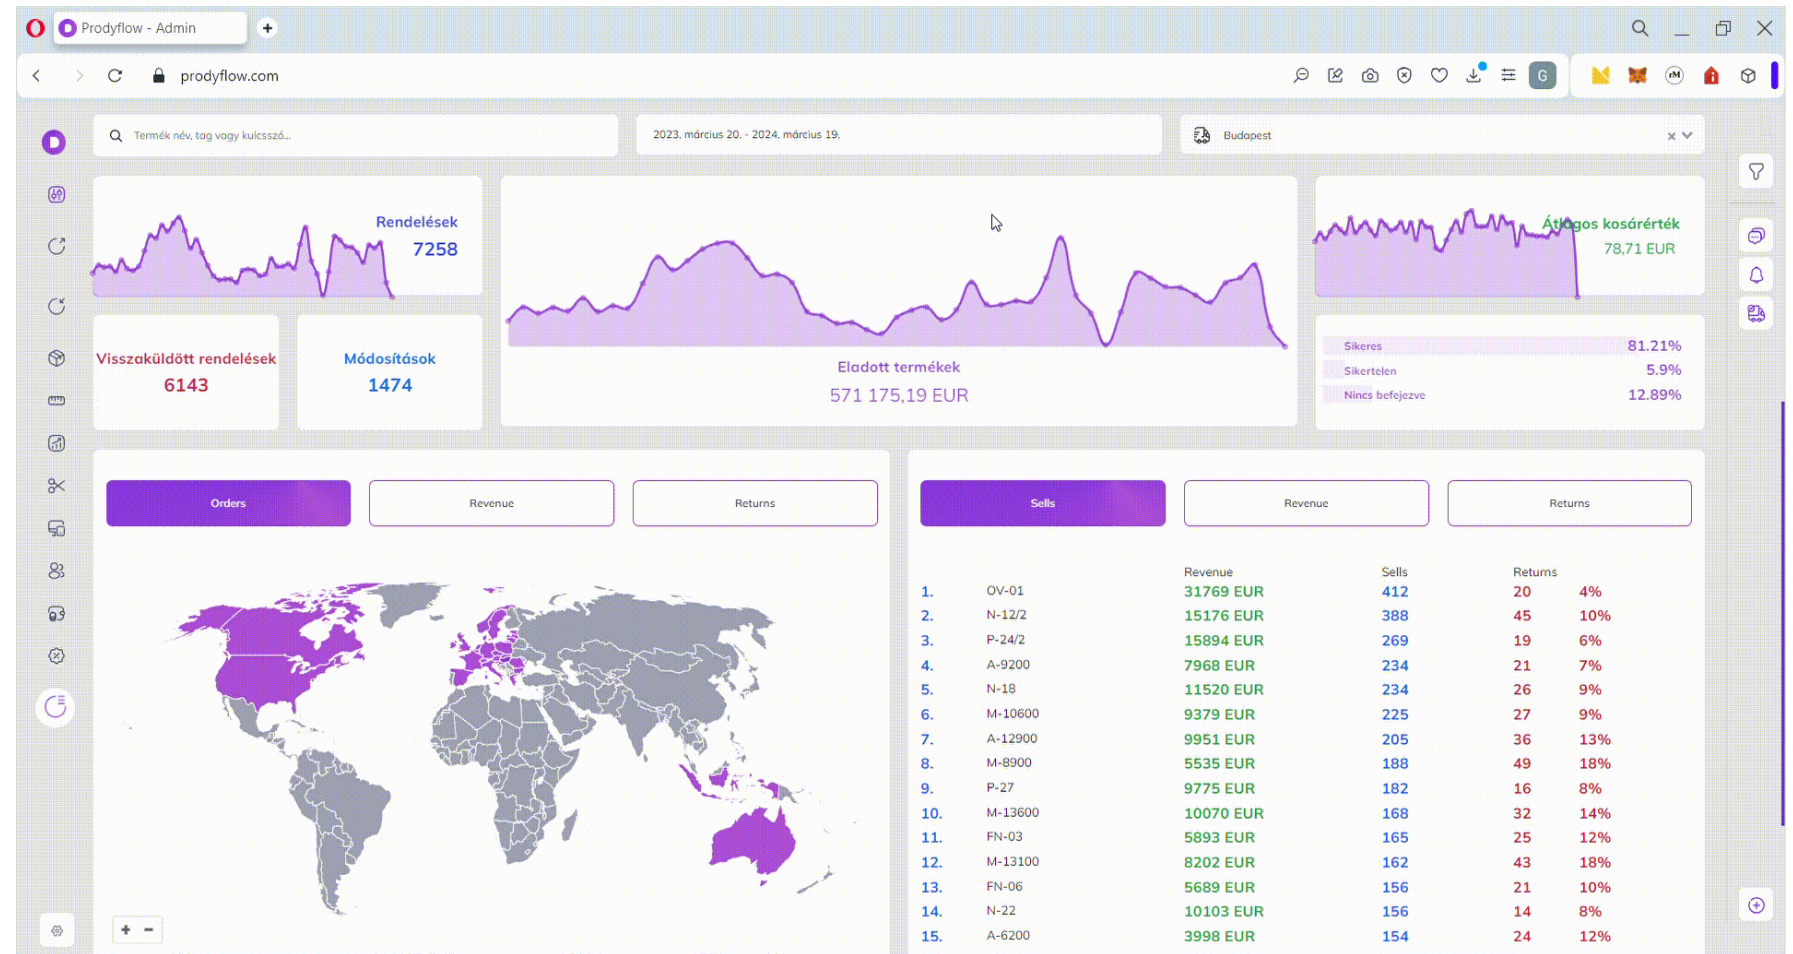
Prodyflow - Admin

prodyflow.com

Termék név, tag vagy kulcsszó...

2023. március 20. - 2024. március 19.

Budapest

Rendelések
7258

Eladott termékek
571 175,19 EUR

Átlagos kosárérték
78,71 EUR

Visszaküldött rendelések
6143

Módosítások
1474

Sikeres 81.21%
Sikertelen 5.9%
Nincs befejezve 12.89%

Orders
Revenue
Returns

Sells
Revenue
Returns

| | | Revenue | Sells | Returns | |
|---|---|---|---|---|---|
| 1. | OV-01 | 31769 EUR | 412 | 20 | 4% |
| 2. | N-12/2 | 15176 EUR | 388 | 45 | 10% |
| 3. | P-24/2 | 15894 EUR | 269 | 19 | 6% |
| 4. | A-9200 | 7968 EUR | 234 | 21 | 7% |
| 5. | N-18 | 11520 EUR | 234 | 26 | 9% |
| 6. | M-10600 | 9379 EUR | 225 | 27 | 9% |
| 7. | A-12900 | 9951 EUR | 205 | 36 | 13% |
| 8. | M-8900 | 5535 EUR | 188 | 49 | 18% |
| 9. | P-27 | 9775 EUR | 182 | 16 | 8% |
| 10. | M-13600 | 10070 EUR | 168 | 32 | 14% |
| 11. | FN-03 | 5893 EUR | 165 | 25 | 12% |
| 12. | M-13100 | 8202 EUR | 162 | 43 | 18% |
| 13. | FN-06 | 5689 EUR | 156 | 21 | 10% |
| 14. | N-22 | 10103 EUR | 156 | 14 | 8% |
| 15. | A-6200 | 3998 EUR | 154 | 24 | 12% |